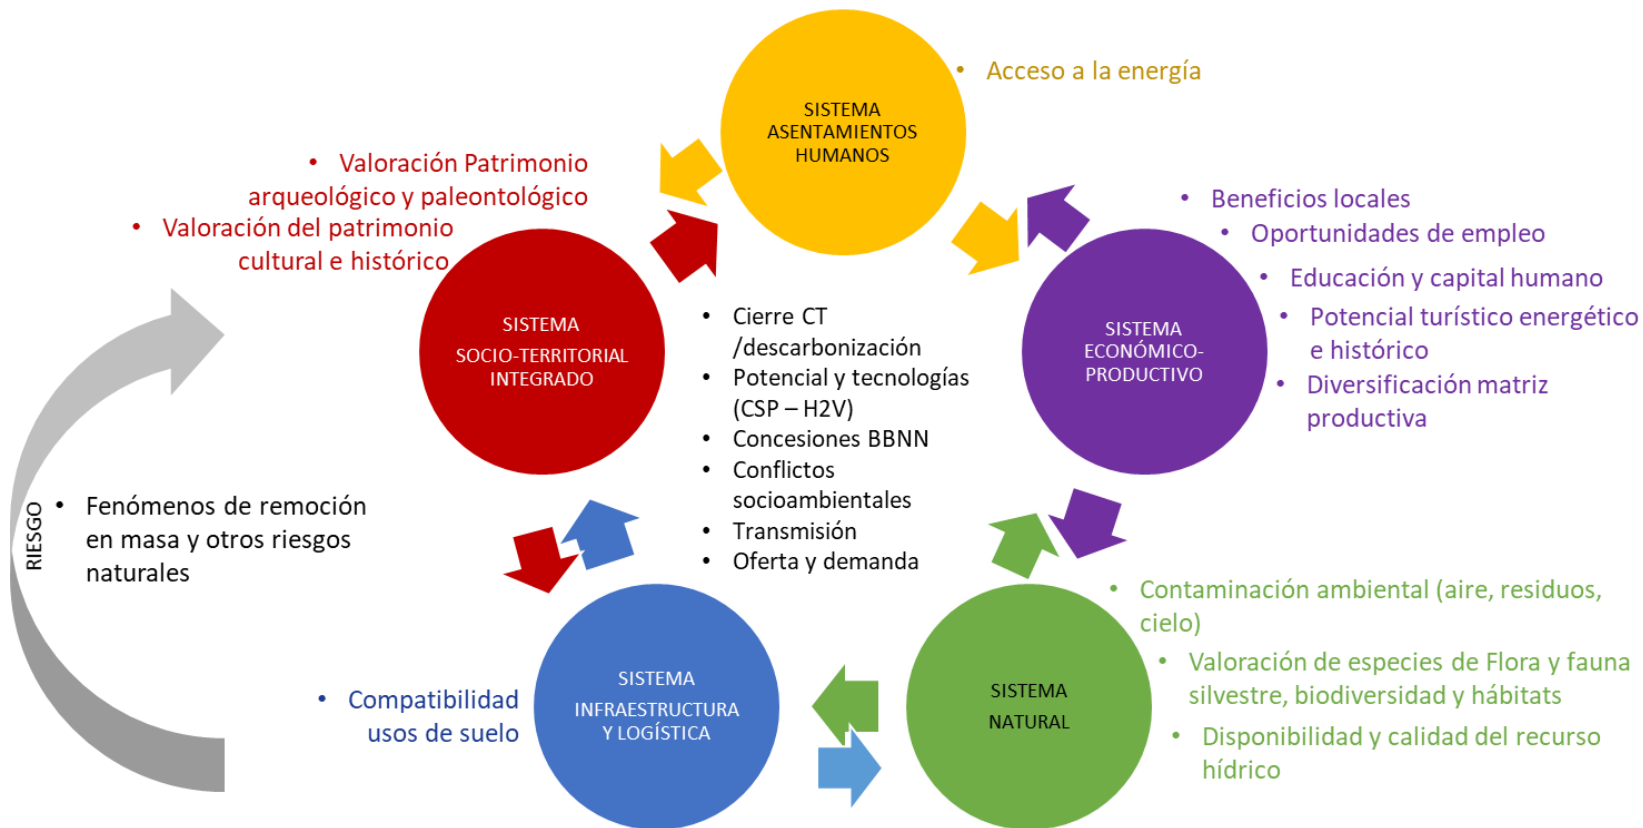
SISTEMA ASENTAMIENTOS HUMANOS

• Acceso a la energía

• Valoración Patrimonio arqueológico y paleontológico
• Valoración del patrimonio cultural e histórico

SISTEMA SOCIO-TERRITORIAL INTEGRADO

• Beneficios locales
• Oportunidades de empleo
• Educación y capital humano
• Potencial turístico energético e histórico
• Diversificación matriz productiva

SISTEMA ECONÓMICO-PRODUCTIVO

• Cierre CT /descarbonización
• Potencial y tecnologías (CSP – H2V)
• Concesiones BBNN
• Conflictos socioambientales
• Transmisión
• Oferta y demanda

RIESGO

• Fenómenos de remoción en masa y otros riesgos naturales

• Contaminación ambiental (aire, residuos, cielo)
• Valoración de especies de Flora y fauna silvestre, biodiversidad y hábitats
• Disponibilidad y calidad del recurso hídrico

SISTEMA NATURAL

• Compatibilidad usos de suelo

SISTEMA INFRAESTRUCTURA Y LOGÍSTICA